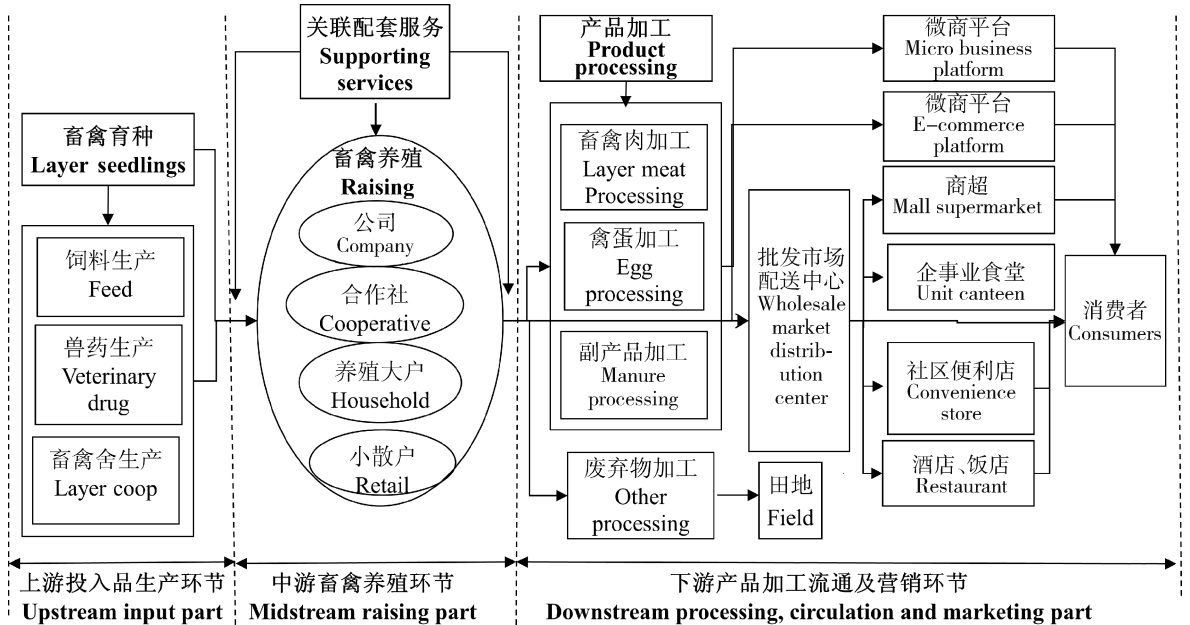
关联配套服务
Supporting services

产品加工
Product processing

微商平台
Micro business platform

微商平台
E-commerce platform

畜禽育种
Layer seedlings

畜禽养殖
Raising

公司
Company

合作社
Cooperative

养殖大户
Household

小散户
Retail

饲料生产
Feed

兽药生产
Veterinary drug

畜禽舍生产
Layer coop

畜禽肉加工
Layer meat Processing

禽蛋加工
Egg processing

副产品加工
Manure processing

批发市场
配送中心
Wholesale market distribution center

商超
Mall supermarket

企事业食堂
Unit canteen

社区便利店
Convenience store

酒店、饭店
Restaurant

消费者
Consumers

废弃物加工
Other processing

田地
Field

上游投入品生产环节
Upstream input part

中游畜禽养殖环节
Midstream raising part

下游产品加工流通及营销环节
Downstream processing, circulation and marketing part